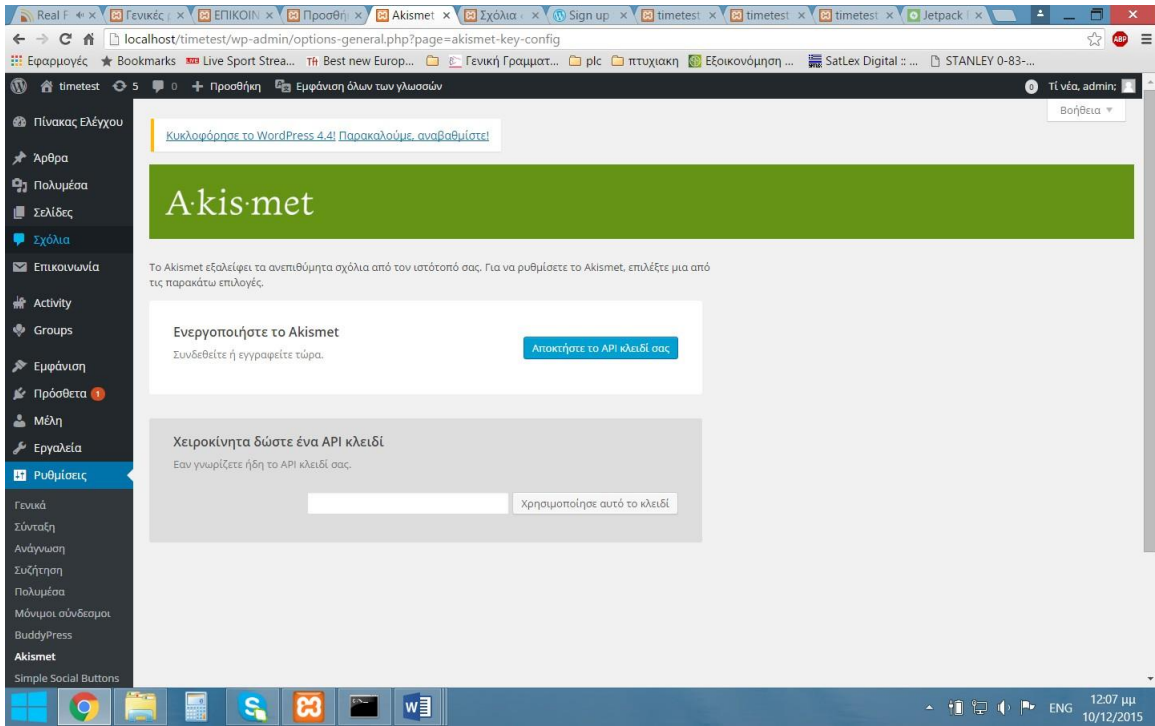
Real F × Γενικές × ΕΠΙΚΟΙΝ × Προσθή × Akismet × Σχόλια × Sign up × timetest × timetest × timetest × Jetpack ×

localhost/timetest/wp-admin/options-general.php?page=akismet-key-config

Εφαρμογές Bookmarks Live Sport Strea... Best new Europ... Γενική Γραμματ... plc πτυχιακη Εξοικονόμηση ... SatLex Digital :: ... STANLEY 0-83-...

timetest 5 0 + Προσθήκη Εμφάνιση όλων των γλωσσών

0 Τί νέα, admin;

Βοήθεια

Πίνακας Ελέγχου
Άρθρα
Πολυμέσα
Σελίδες
Σχόλια
Επικοινωνία
Activity
Groups
Εμφάνιση
Πρόσθετα 1
Μέλη
Εργαλεία
Ρυθμίσεις
Γενικά
Σύνταξη
Ανάγνωση
Συζήτηση
Πολυμέσα
Μόνιμοι σύνδεσμοι
BuddyPress
Akismet
Simple Social Buttons

Κυκλοφόρησε το WordPress 4.4! Παρακαλούμε, αναβαθμίστε!

A·kis·met

Το Akismet εξαλείφει τα ανεπιθύμητα σχόλια από τον ιστότοπό σας. Για να ρυθμίσετε το Akismet, επιλέξτε μια από τις παρακάτω επιλογές.

Ενεργοποιήστε το Akismet
Συνδεθείτε ή εγγραφείτε τώρα.

Αποκτήστε το API κλειδί σας

Χειροκίνητα δώστε ένα API κλειδί
Εαν γνωρίζετε ήδη το API κλειδί σας.

Χρησιμοποίησε αυτό το κλειδί

ENG 12:07 μμ 10/12/2015